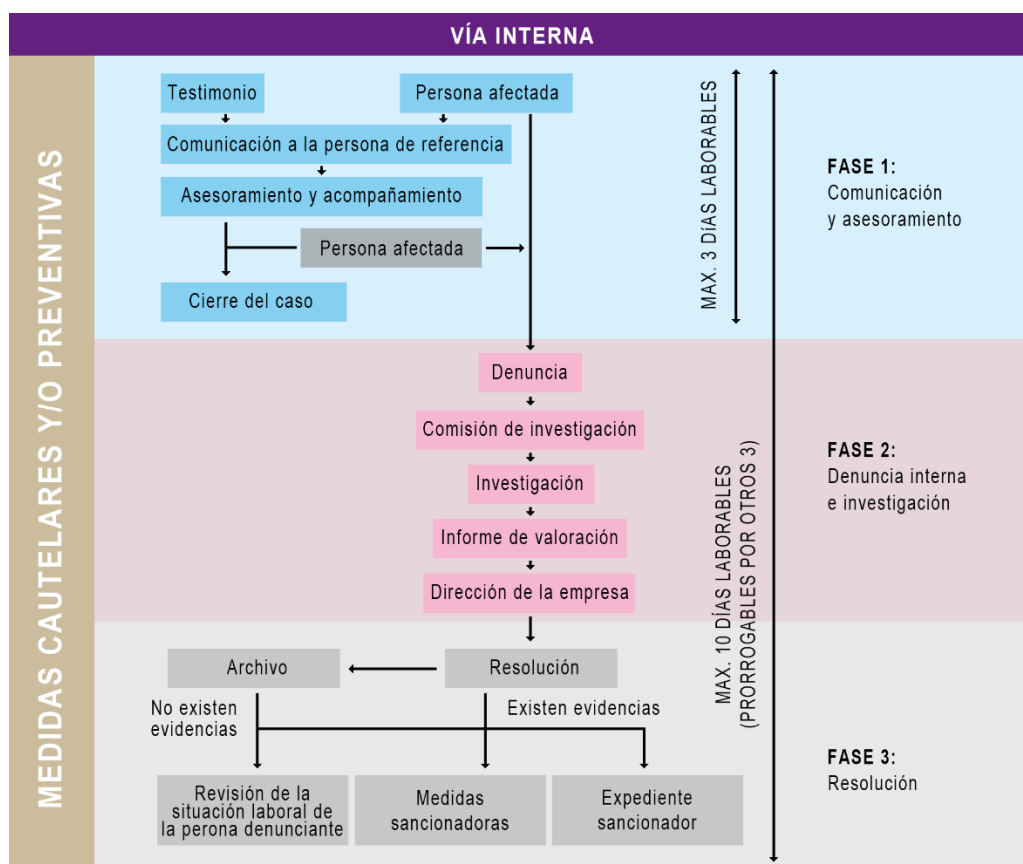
VÍA INTERNA

MEDIDAS CAUTELARES Y/O PREVENTIVAS

Testimonio

Persona afectada

Comunicación a la persona de referencia

Asesoramiento y acompañamiento

Persona afectada

Cierre del caso

MAX. 3 DíAS LABORABLES

FASE 1:
Comunicación y asesoramiento

Denuncia

Comisión de investigación

Investigación

Informe de valoración

Dirección de la empresa

MAX. 10 DÍAS LABORABLES (PRORROGABLES POR OTROS 3)

FASE 2:
Denuncia interna e investigación

Archivo

Resolución

No existen evidencias

Existen evidencias

Revisión de la situación laboral de la perona denunciante

Medidas sancionadoras

Expediente sancionador

FASE 3:
Resolución